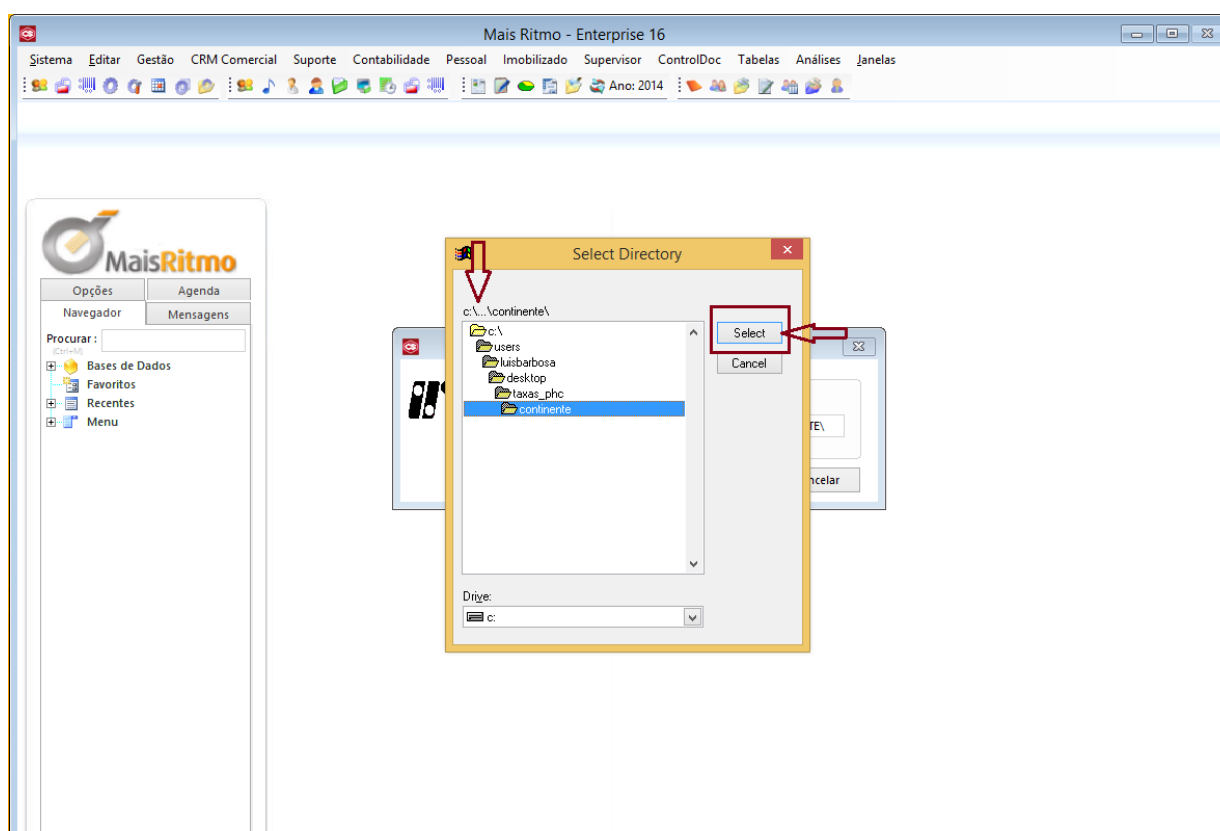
Mais Ritmo - Enterprise 16

Sistema Editar Gestão CRM Comercial Suporte Contabilidade Pessoal Imobilizado Supervisor ControlDoc Tabelas Análises Janelas

Ano: 2014

MaisRitmo

Opções
Agenda
Navegador
Mensagens

Procurar :
(Ctrl+M)

Bases de Dados
Favoritos
Recentes
Menu

Select Directory

c:\...\continente\

c:\
users
luisbarbosa
desktop
taxas_phc
continente

Select
Cancel

Drive:
c:

TE\
ncelar